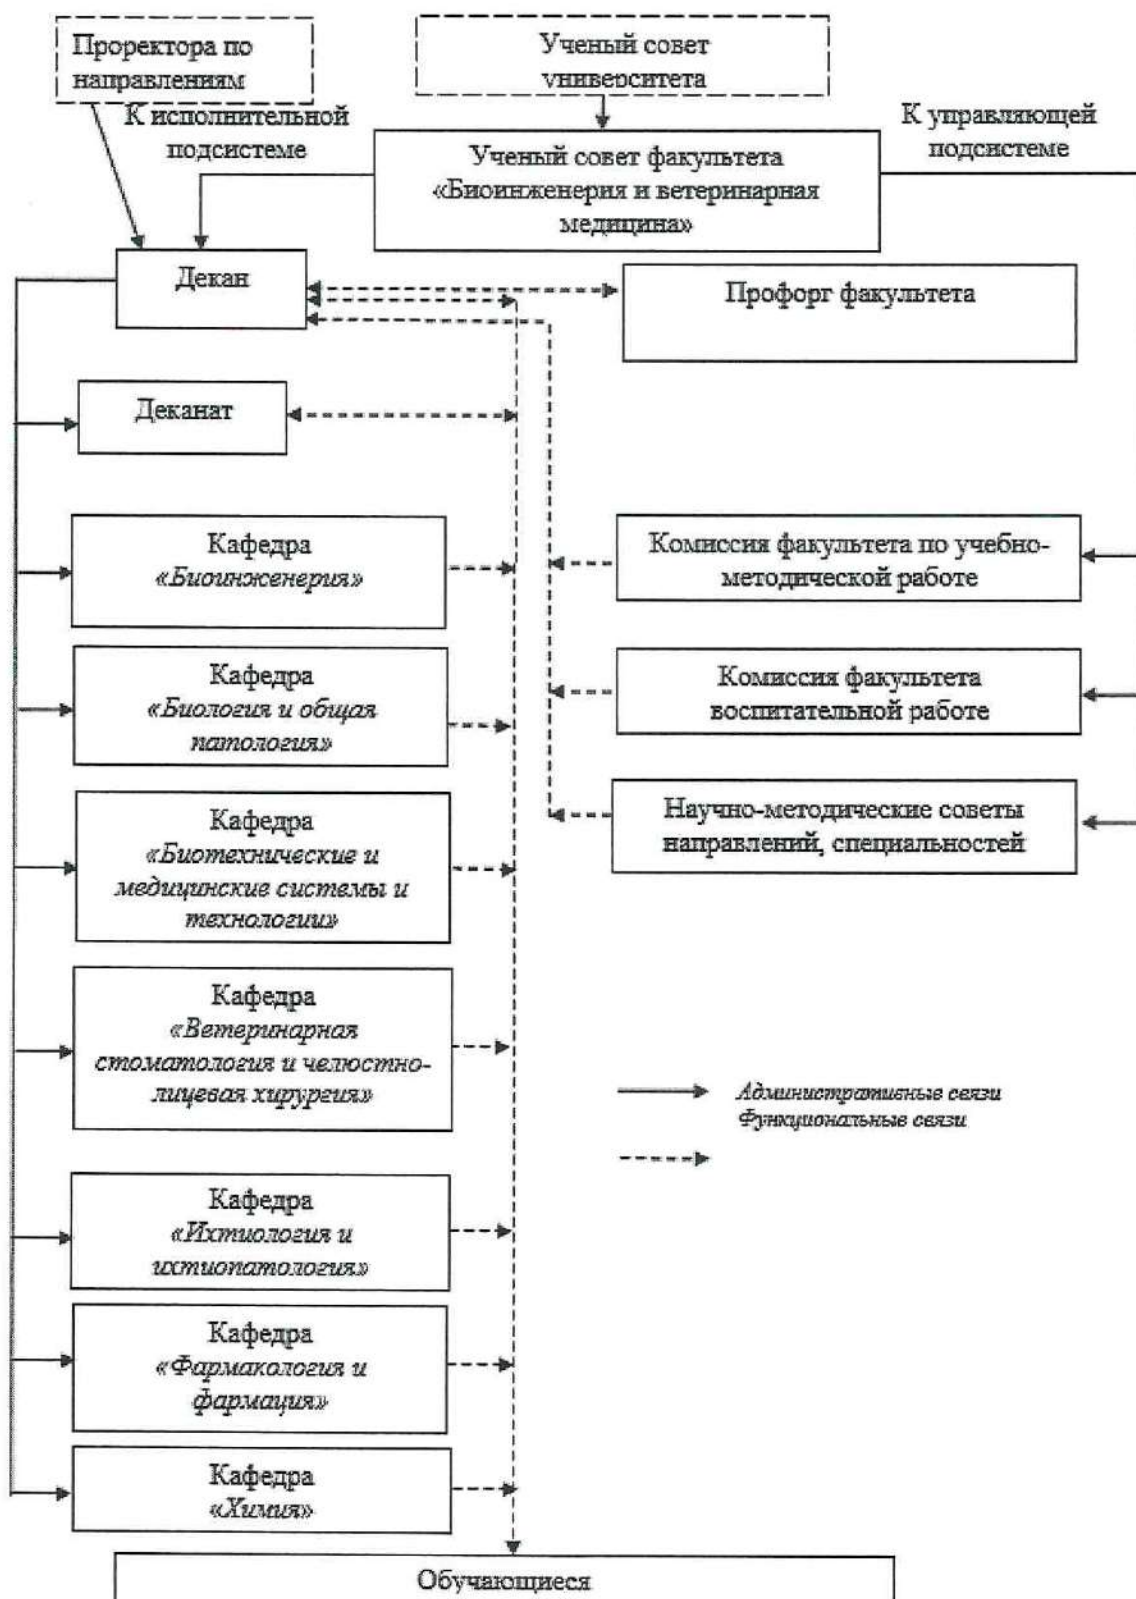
Проректора по направлениям

Ученый совет университета

К исполнительной подсистеме

К управляющей подсистеме

Ученый совет факультета «Биоинженерия и ветеринарная медицина»

Декан

Профорг факультета

Деканат

Кафедра «Биоинженерия»

Комиссия факультета по учебно-методической работе

Кафедра «Биология и общая патология»

Комиссия факультета воспитательной работе

Кафедра «Биотехнические и медицинские системы и технологии»

Научно-методические советы направлений, специальностей

Кафедра «Ветеринарная стоматология и челюстно-лицевая хирургия»

Административные связи
Функциональные связи

Кафедра «Ихтиология и ихтиопатология»

Кафедра «Фармакология и фармация»

Кафедра «Химия»

Обучающиеся